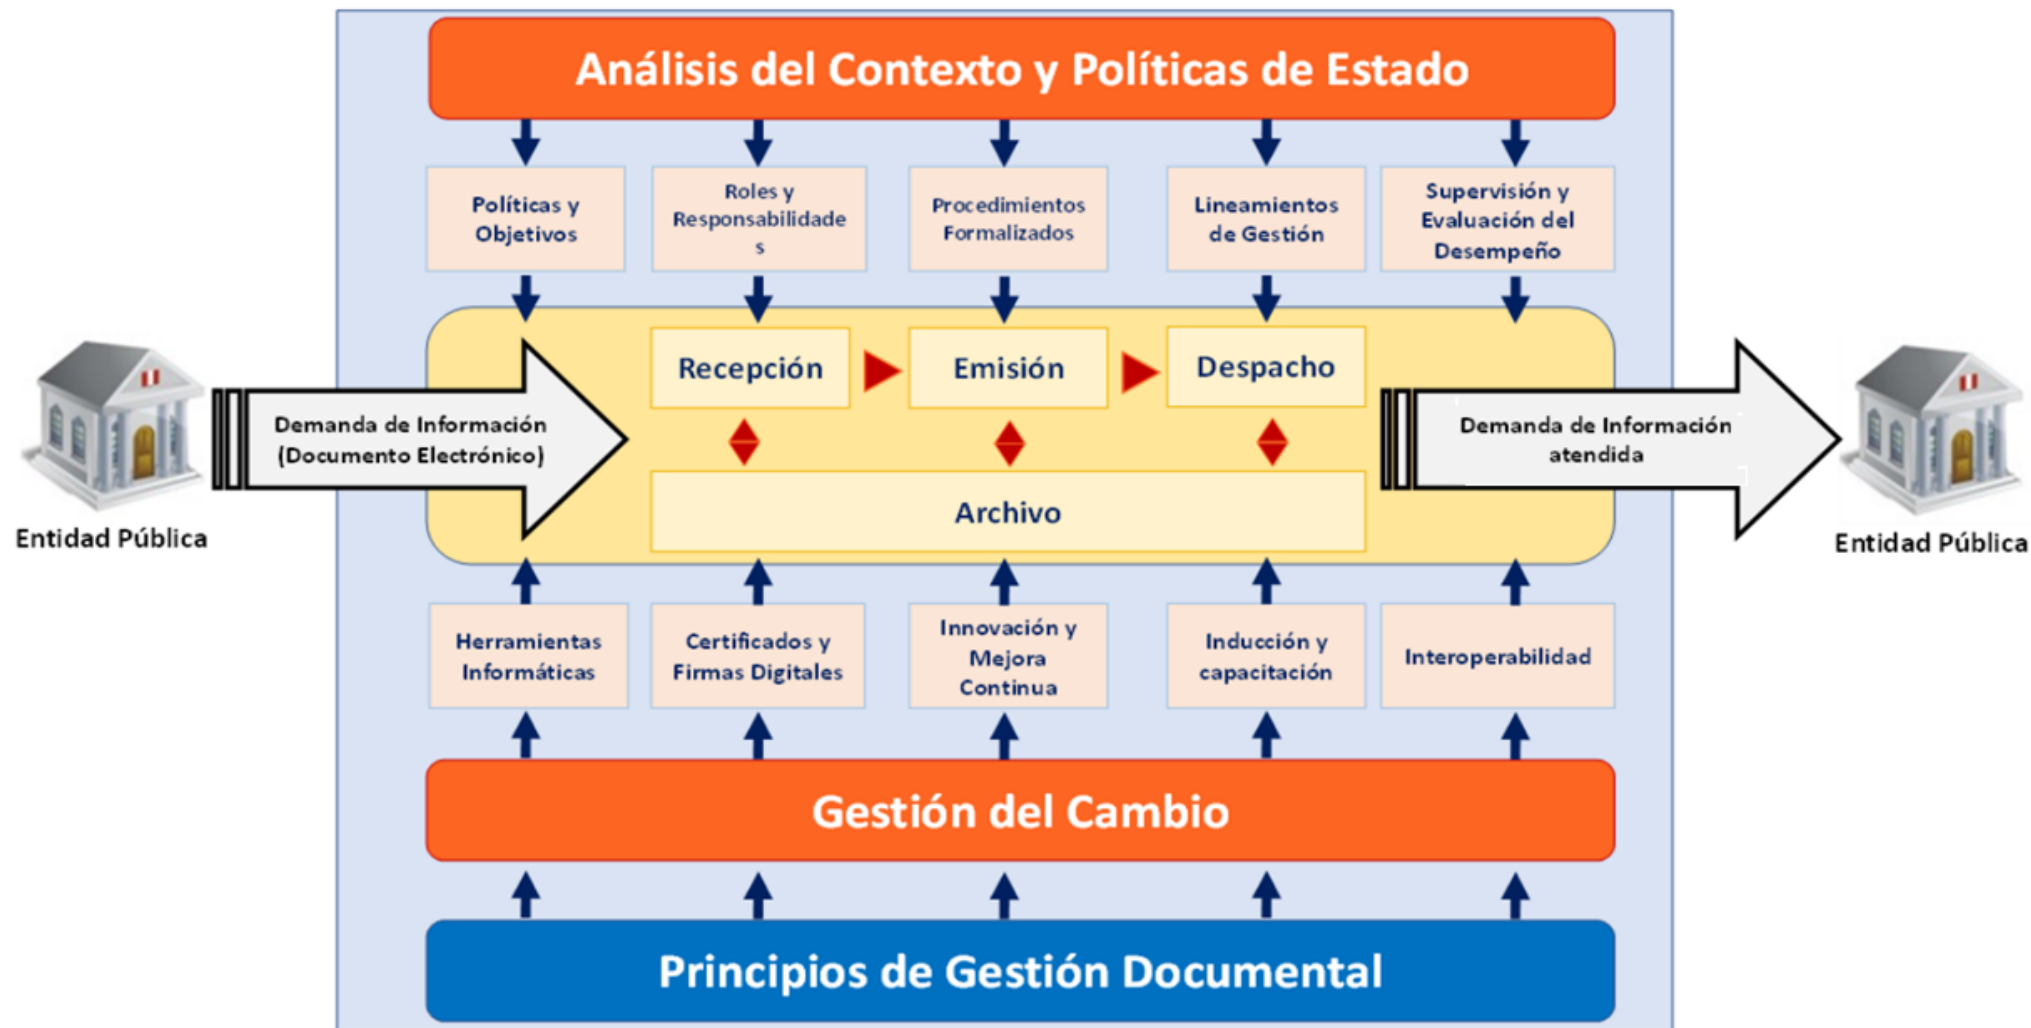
Análisis del Contexto y Políticas de Estado

Políticas y Objetivos

Roles y Responsabilidades

Procedimientos Formalizados

Lineamientos de Gestión

Supervisión y Evaluación del Desempeño

Demanda de Información (Documento Electrónico)

Recepción

Emisión

Despacho

Archivo

Demanda de Información atendida

Entidad Pública

Entidad Pública

Herramientas Informáticas

Certificados y Firmas Digitales

Innovación y Mejora Continua

Inducción y capacitación

Interoperabilidad

Gestión del Cambio

Principios de Gestión Documental